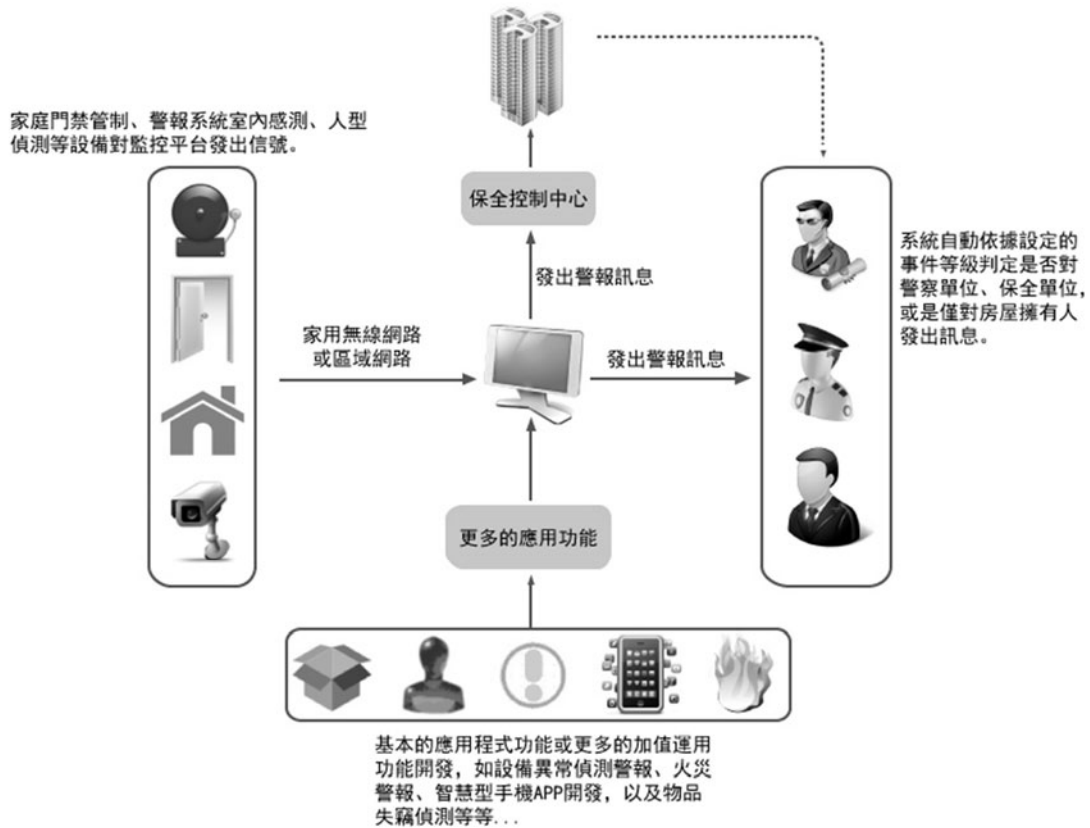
家庭門禁管制、警報系統室內感測、人型偵測等設備對監控平台發出信號。

保全控制中心

發出警報訊息

家用無線網路或區域網路

發出警報訊息

系統自動依據設定的事件等級判定是否對警察單位、保全單位，或是僅對房屋擁有人發出訊息。

更多的應用功能

基本的應用程式功能或更多的加值運用功能開發，如設備異常偵測警報、火災警報、智慧型手機APP開發，以及物品失竊偵測等等...